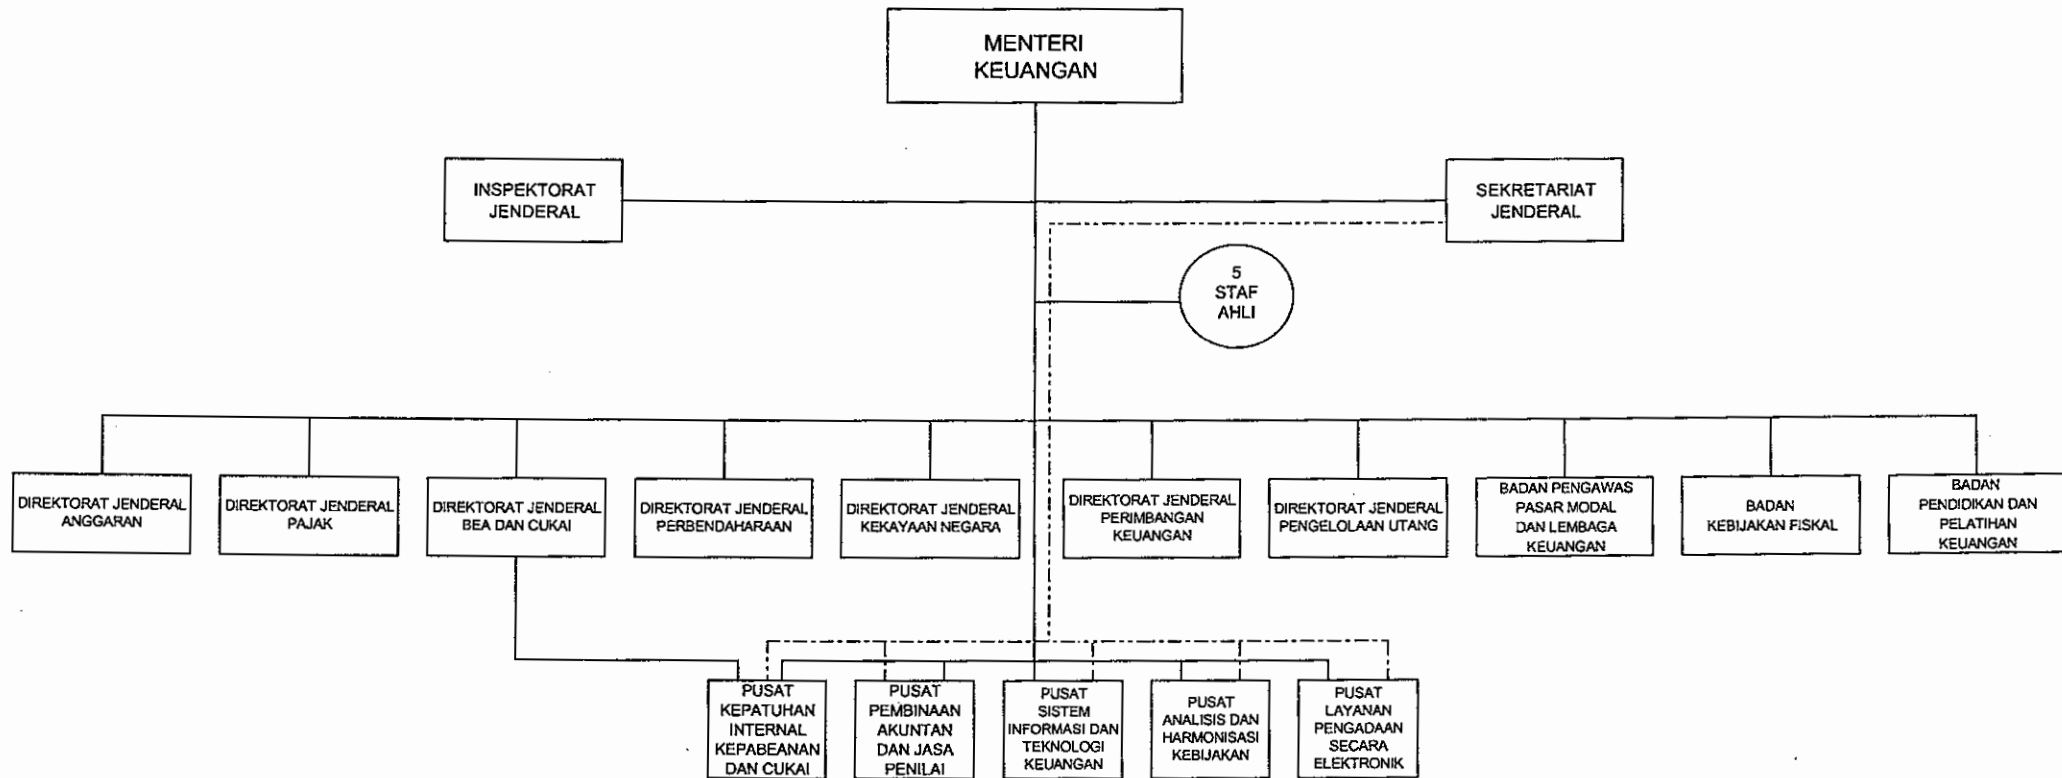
MENTERI KEUANGAN

INSPEKTORAT JENDERAL

SEKRETARIAT JENDERAL

5 STAF AHLI

DIREKTORAT JENDERAL ANGGARAN

DIREKTORAT JENDERAL PAJAK

DIREKTORAT JENDERAL BEA DAN CUKAI

DIREKTORAT JENDERAL PERBENDAHARAAN

DIREKTORAT JENDERAL KEKAYAAN NEGARA

DIREKTORAT JENDERAL PERIMBANGAN KEUANGAN

DIREKTORAT JENDERAL PENGELOLAAN UTANG

BADAN PENGAWAS PASAR MODAL DAN LEMBAGA KEUANGAN

BADAN KEBIJAKAN FISKAL

BADAN PENDIDIKAN DAN PELATIHAN KEUANGAN

PUSAT KEPATUHAN INTERNAL KEPABEANAN DAN CUKAI

PUSAT PEMBINAAN AKUNTAN DAN JASA PENILAI

PUSAT SISTEM INFORMASI DAN TEKNOLOGI KEUANGAN

PUSAT ANALISIS DAN HARMONISASI KEBIJAKAN

PUSAT LAYANAN PENGADAAN SECARA ELEKTRONIK